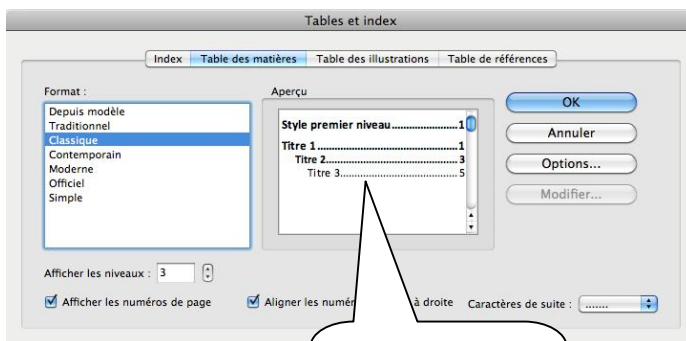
Tables et index

Index | Table des matières | Table des illustrations | Table de références

Format :
Depuis modèle
Traditionnel
Classique
Contemporain
Moderne
Officiel
Simple

Aperçu
Style premier niveau........................1
Titre 1..................................................1
Titre 2...............................................3
Titre 3...............................................5

OK
Annuler
Options...
Modifier...

Afficher les niveaux : 3

Afficher les numéros de page

Aligner les numé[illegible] à droite

Caractères de suite : .......